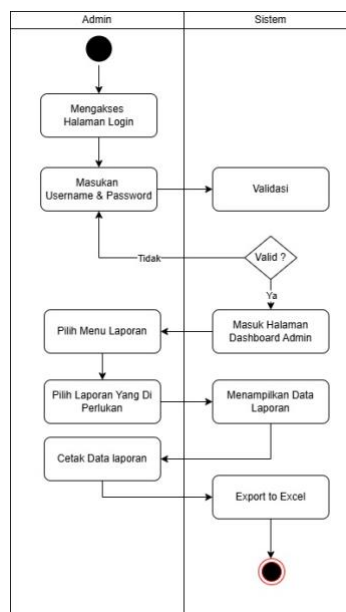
Admin

Sistem

Mengakses Halaman Login

Masukan Username & Password

Validasi

Tidak

Valid ?

Ya

Pilih Menu Laporan

Masuk Halaman Dashboard Admin

Pilih Laporan Yang Di Perlukan

Menampilkan Data Laporan

Cetak Data laporan

Export to Excel